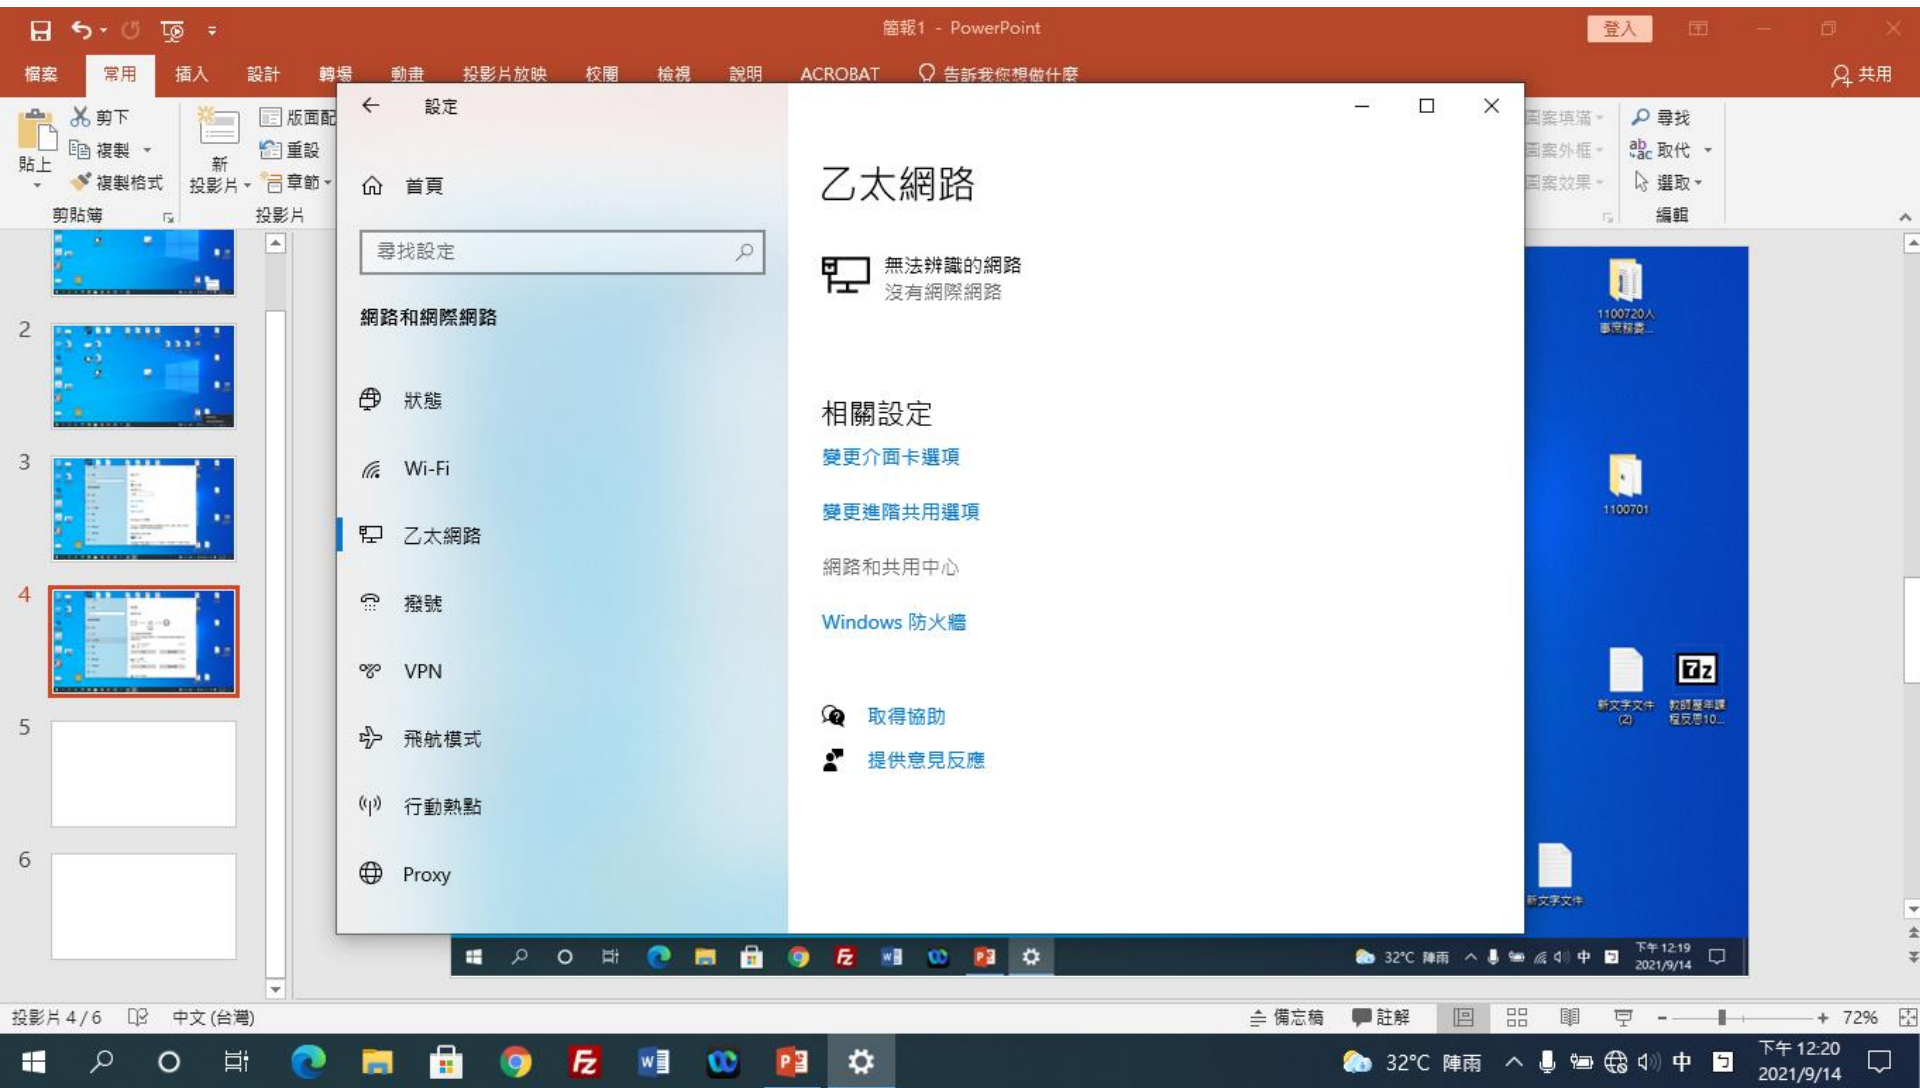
簡報1 - PowerPoint

登入

檔案 常用 插入 設計 轉場 動畫 投影片放映 校閱 檢視 說明 ACROBAT 告訴我您想做什麼

共用

貼上 剪下 複製 複製格式 剪貼簿

新投影片 版面配置 重設 章節 投影片

尋找 取代 選取 編輯

設定

首頁

尋找設定

網路和網際網路

狀態

Wi-Fi

乙太網路

撥號

VPN

飛航模式

行動熱點

Proxy

乙太網路

無法辨識的網路
沒有網際網路

相關設定

變更介面卡選項

變更進階共用選項

網路和共用中心

Windows 防火牆

取得協助

提供意見反應

1100720人事...

1100701

新文字文件 (2)

新文字文件

32°C 陣雨 中 下午 12:19 2021/9/14

2
3
4
5
6

投影片 4 / 6 中文 (台灣) 備忘稿 註解 72%

32°C 陣雨 中 下午 12:20 2021/9/14